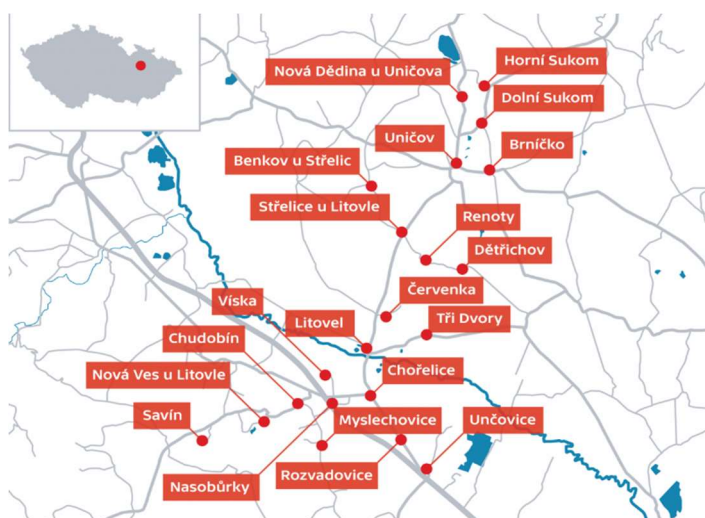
Nová Dědina u Uničova
Horní Sukom
Dolní Sukom
Uničov
Brníčko
Benkov u Střelic
Střelice u Litovle
Renoty
Dětřichov
Červenka
Víska
Litovel
Tři Dvory
Chudobín
Chořelice
Nová Ves u Litovle
Myslechovice
Savín
Unčovice
Rozvadovice
Nasobůrky